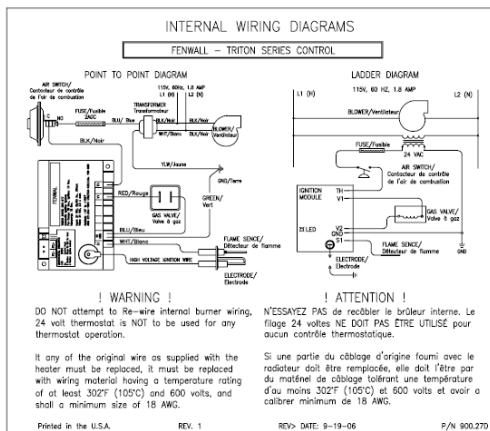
INTERNAL WIRING DIAGRAMS

FENWALL – TRITON SERIES CONTROL

POINT TO POINT DIAGRAM

AIR SWITCH/ Contacteur de contrôle de l'air de combustion

FUSE/Fusible 2ADC

TRANSFORMER Transformateur

115V, 60Hz, 1.8 AMP L1 (H) L2 (N)

BLU/Bleu

WHT/Blanc

BLK/Noir

BLK/Noir

BLOWER/ Ventilateur

C NO

BLK/Noir

YLW/Jaune

RED/Rouge

GREEN/ Vert

GRN/Vert

GAS VALVE/ Valve à gaz

BLU/Bleu

WHT/Blanc

FLAME SENCE/ Détecteur de flamme

HIGH VOLTAGE IGNITION WIRE

ELECTRODE/ Electrode

LADDER DIAGRAM

115V, 60 HZ, 1.8 AMP

L1 (H)

L2 (N)

BLOWER/Ventilateur

FUSE/Fusible

24 VAC

AIR SWITCH/ Contacteur de contrôle de l'air de combustion

IGNITION MODULE

TH

V1

V2

GND

S1

GAS VALVE/ Valve à gaz

FLAME SENCE/ Détecteur de flamme

ELECTRODE/ Electrode

! WARNING !

DO NOT attempt to Re-wire internal burner wiring, 24 volt thermostat is NOT to be used for any thermostat operation.

It any of the original wire as supplied with the heater must be replaced, it must be replaced with wiring material having a temperature rating of at least 302°F (105°C) and 600 volts, and shall a minimum size of 18 AWG.

! ATTENTION !

N'ESSAYEZ PAS de recâbler le brûleur interne. Le filage 24 voltes NE DOIT PAS ÊTRE UTILISÉ pour aucun contrôle thermostatique.

Si une partie du câblage d'origine fourni avec le radiateur doit être remplacée, elle doit l'être par du matériel de câblage tolérant une température d'au moins 302°F (105°C) et 600 volts et avoir a calibrer minimum de 18 AWG.

Printed in the U.S.A.     REV. 1     REV> DATE: 9-19-06     P/N 900.27D